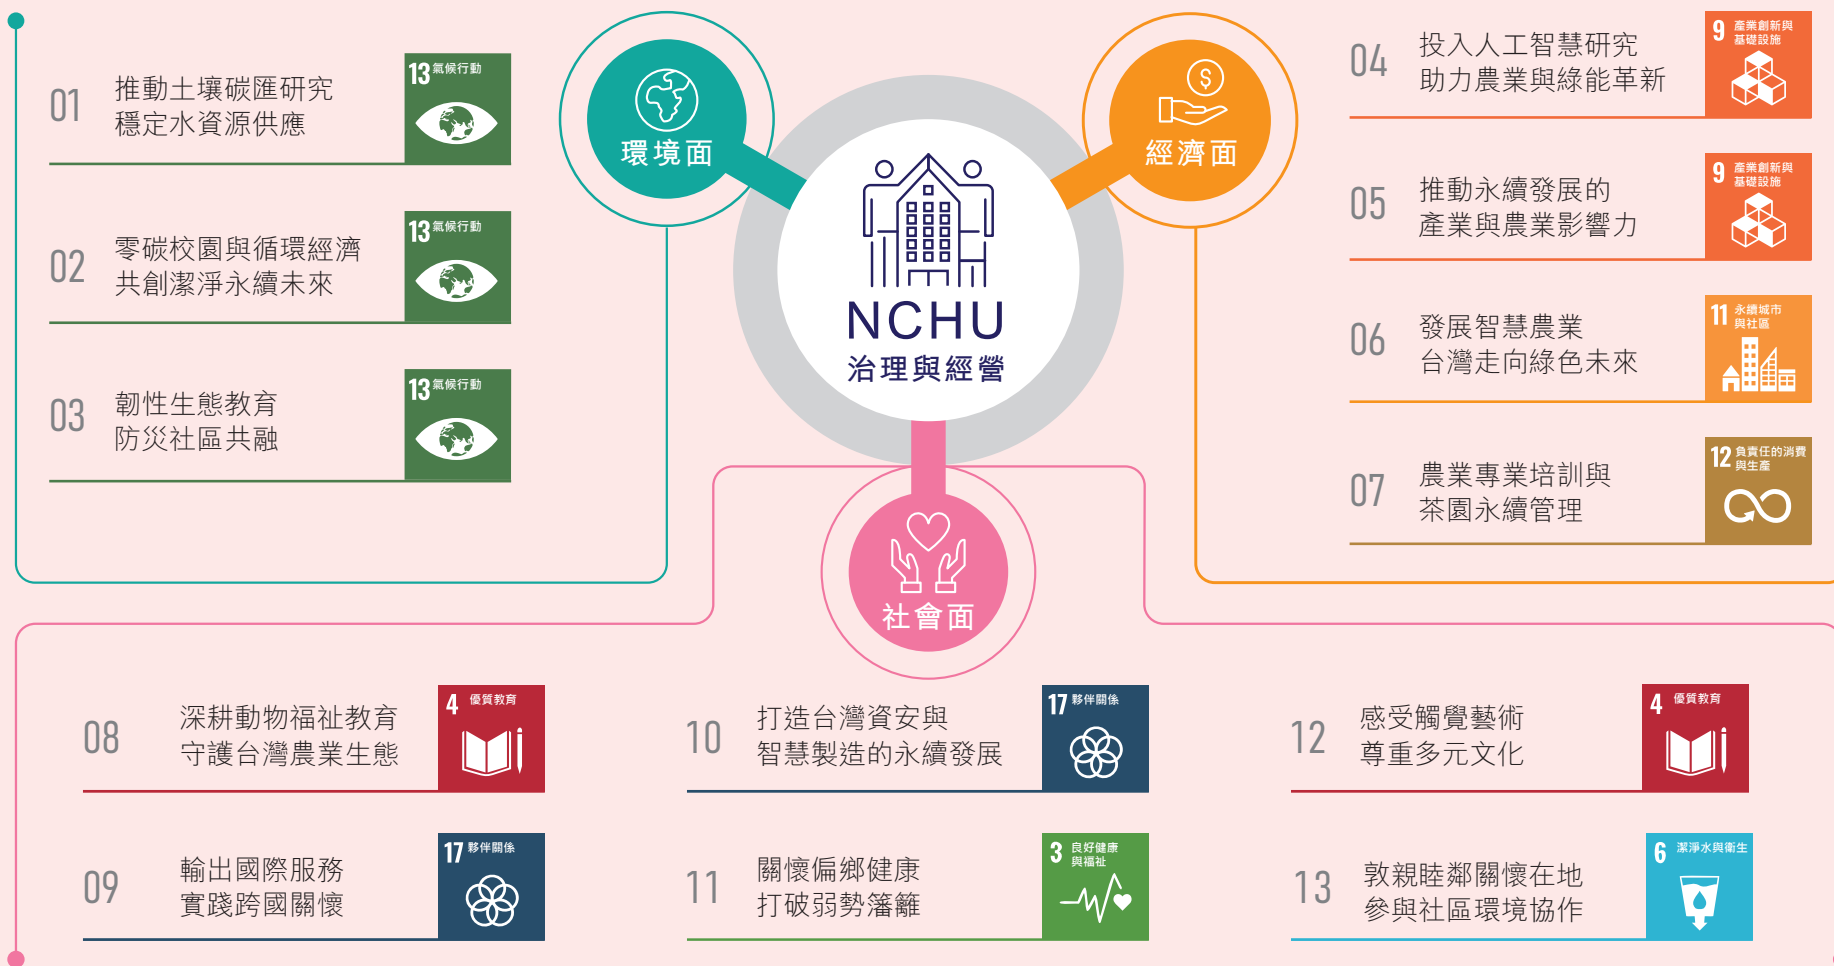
01 推動土壤碳匯研究 穩定水資源供應

13 氣候行動

02 零碳校園與循環經濟 共創潔淨永續未來

13 氣候行動

03 韌性生態教育 防災社區共融

13 氣候行動

環境面

經濟面

NCHU
治理與經營

社會面

04 投入人工智慧研究 助力農業與綠能革新

9 產業創新與基礎設施

05 推動永續發展的 產業與農業影響力

9 產業創新與基礎設施

06 發展智慧農業 台灣走向綠色未來

11 永續城市與社區

07 農業專業培訓與 茶園永續管理

12 負責任的消費與生產

08 深耕動物福祉教育 守護台灣農業生態

4 優質教育

10 打造台灣資安與 智慧製造的永續發展

17 夥伴關係

12 感受觸覺藝術 尊重多元文化

4 優質教育

09 輸出國際服務 實踐跨國關懷

17 夥伴關係

11 關懷偏鄉健康 打破弱勢藩籬

3 良好健康與福祉

13 敦親睦鄰關懷在地 參與社區環境協作

6 潔淨水與衛生